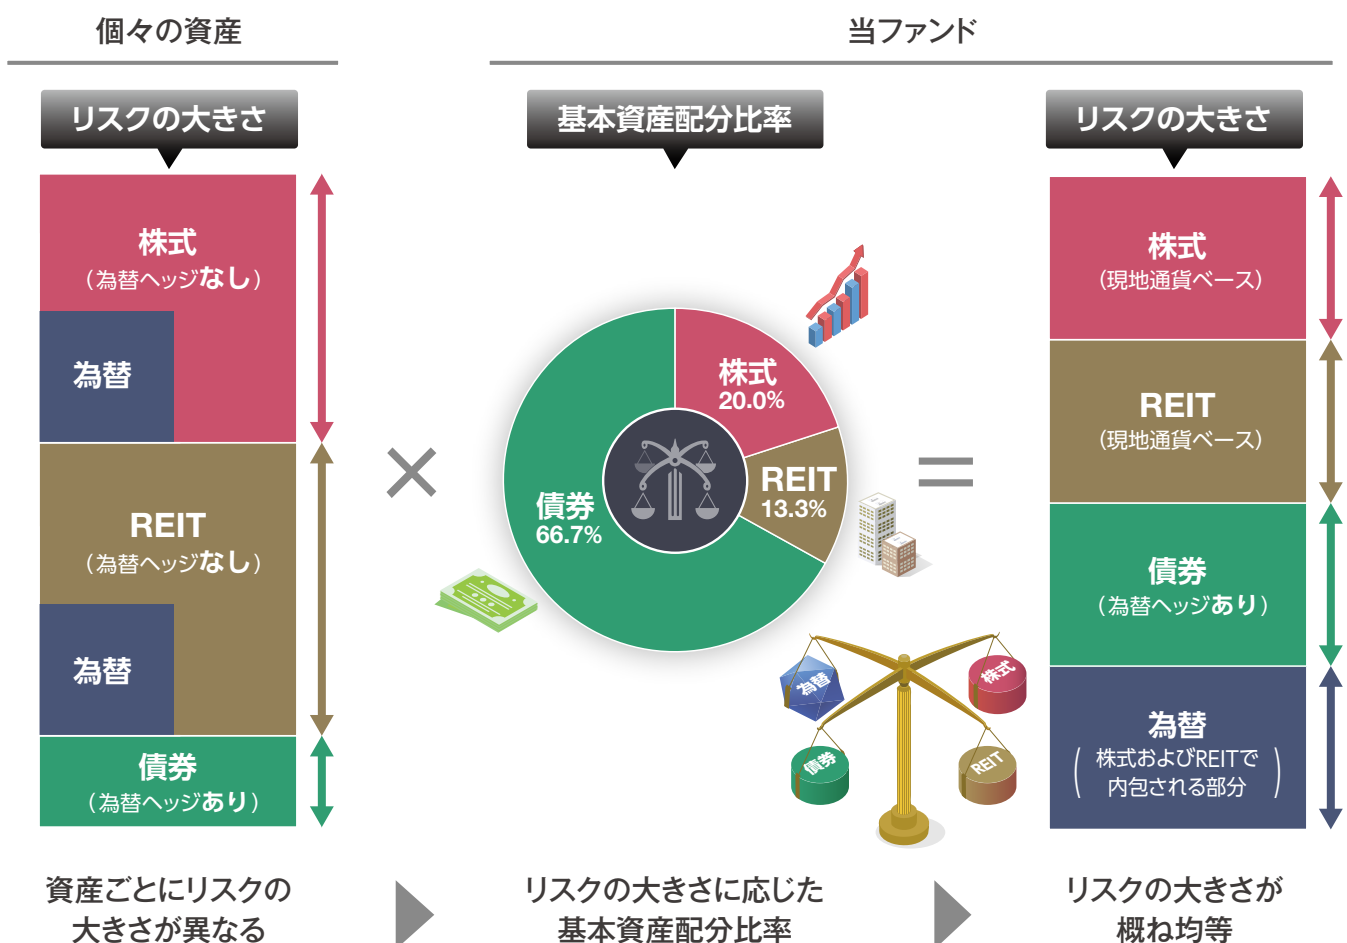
個々の資産

リスクの大きさ

株式
（為替ヘッジなし）

為替

REIT
（為替ヘッジなし）

為替

債券
（為替ヘッジあり）

資産ごとにリスクの大きさが異なる

×

当ファンド

基本資産配分比率

株式
20.0%

REIT
13.3%

債券
66.7%

為替

株式

債券

REIT

リスクの大きさに応じた基本資産配分比率

=

リスクの大きさ

株式
（現地通貨ベース）

REIT
（現地通貨ベース）

債券
（為替ヘッジあり）

為替
（株式およびREITで内包される部分）

リスクの大きさが概ね均等